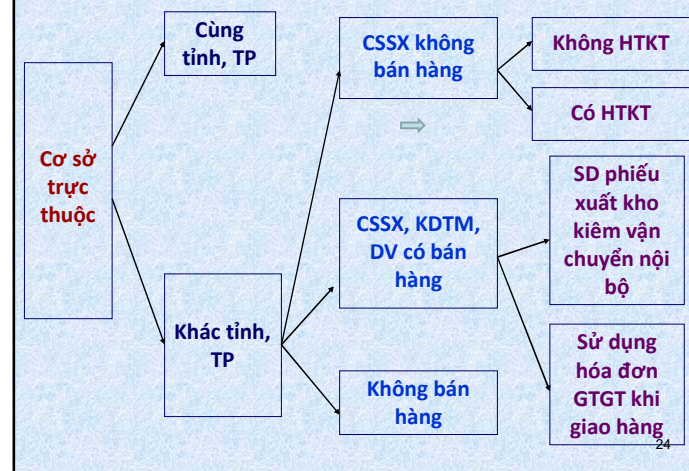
Cơ sở trực thuộc

Cùng tỉnh, TP

Khác tỉnh, TP

CSSX không bán hàng

CSSX, KDTM, DV có bán hàng

Không bán hàng

Không HTKT

Có HTKT

SD phiếu xuất kho kiêm vận chuyển nội bộ

Sử dụng hóa đơn GTGT khi giao hàng

24